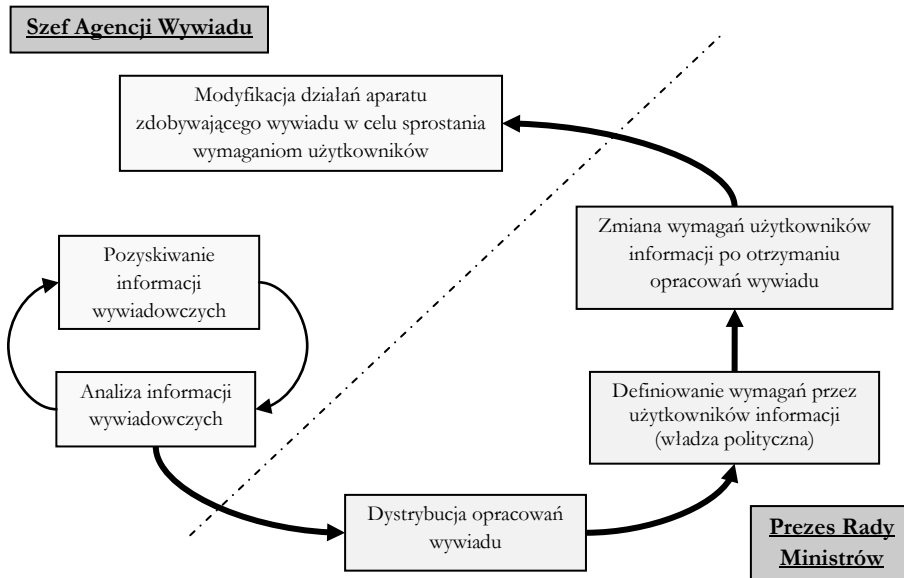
Szef Agencji Wywiadu

Modyfikacja działań aparatu zdobywającego wywiadu w celu sprostania wymaganiom użytkowników

Zmiana wymagań użytkowników informacji po otrzymaniu opracowań wywiadu

Pozyskiwanie informacji wywiadowczych

Analiza informacji wywiadowczych

Definiowanie wymagań przez użytkowników informacji (władza polityczna)

Dystrybucja opracowań wywiadu

Prezes Rady Ministrów